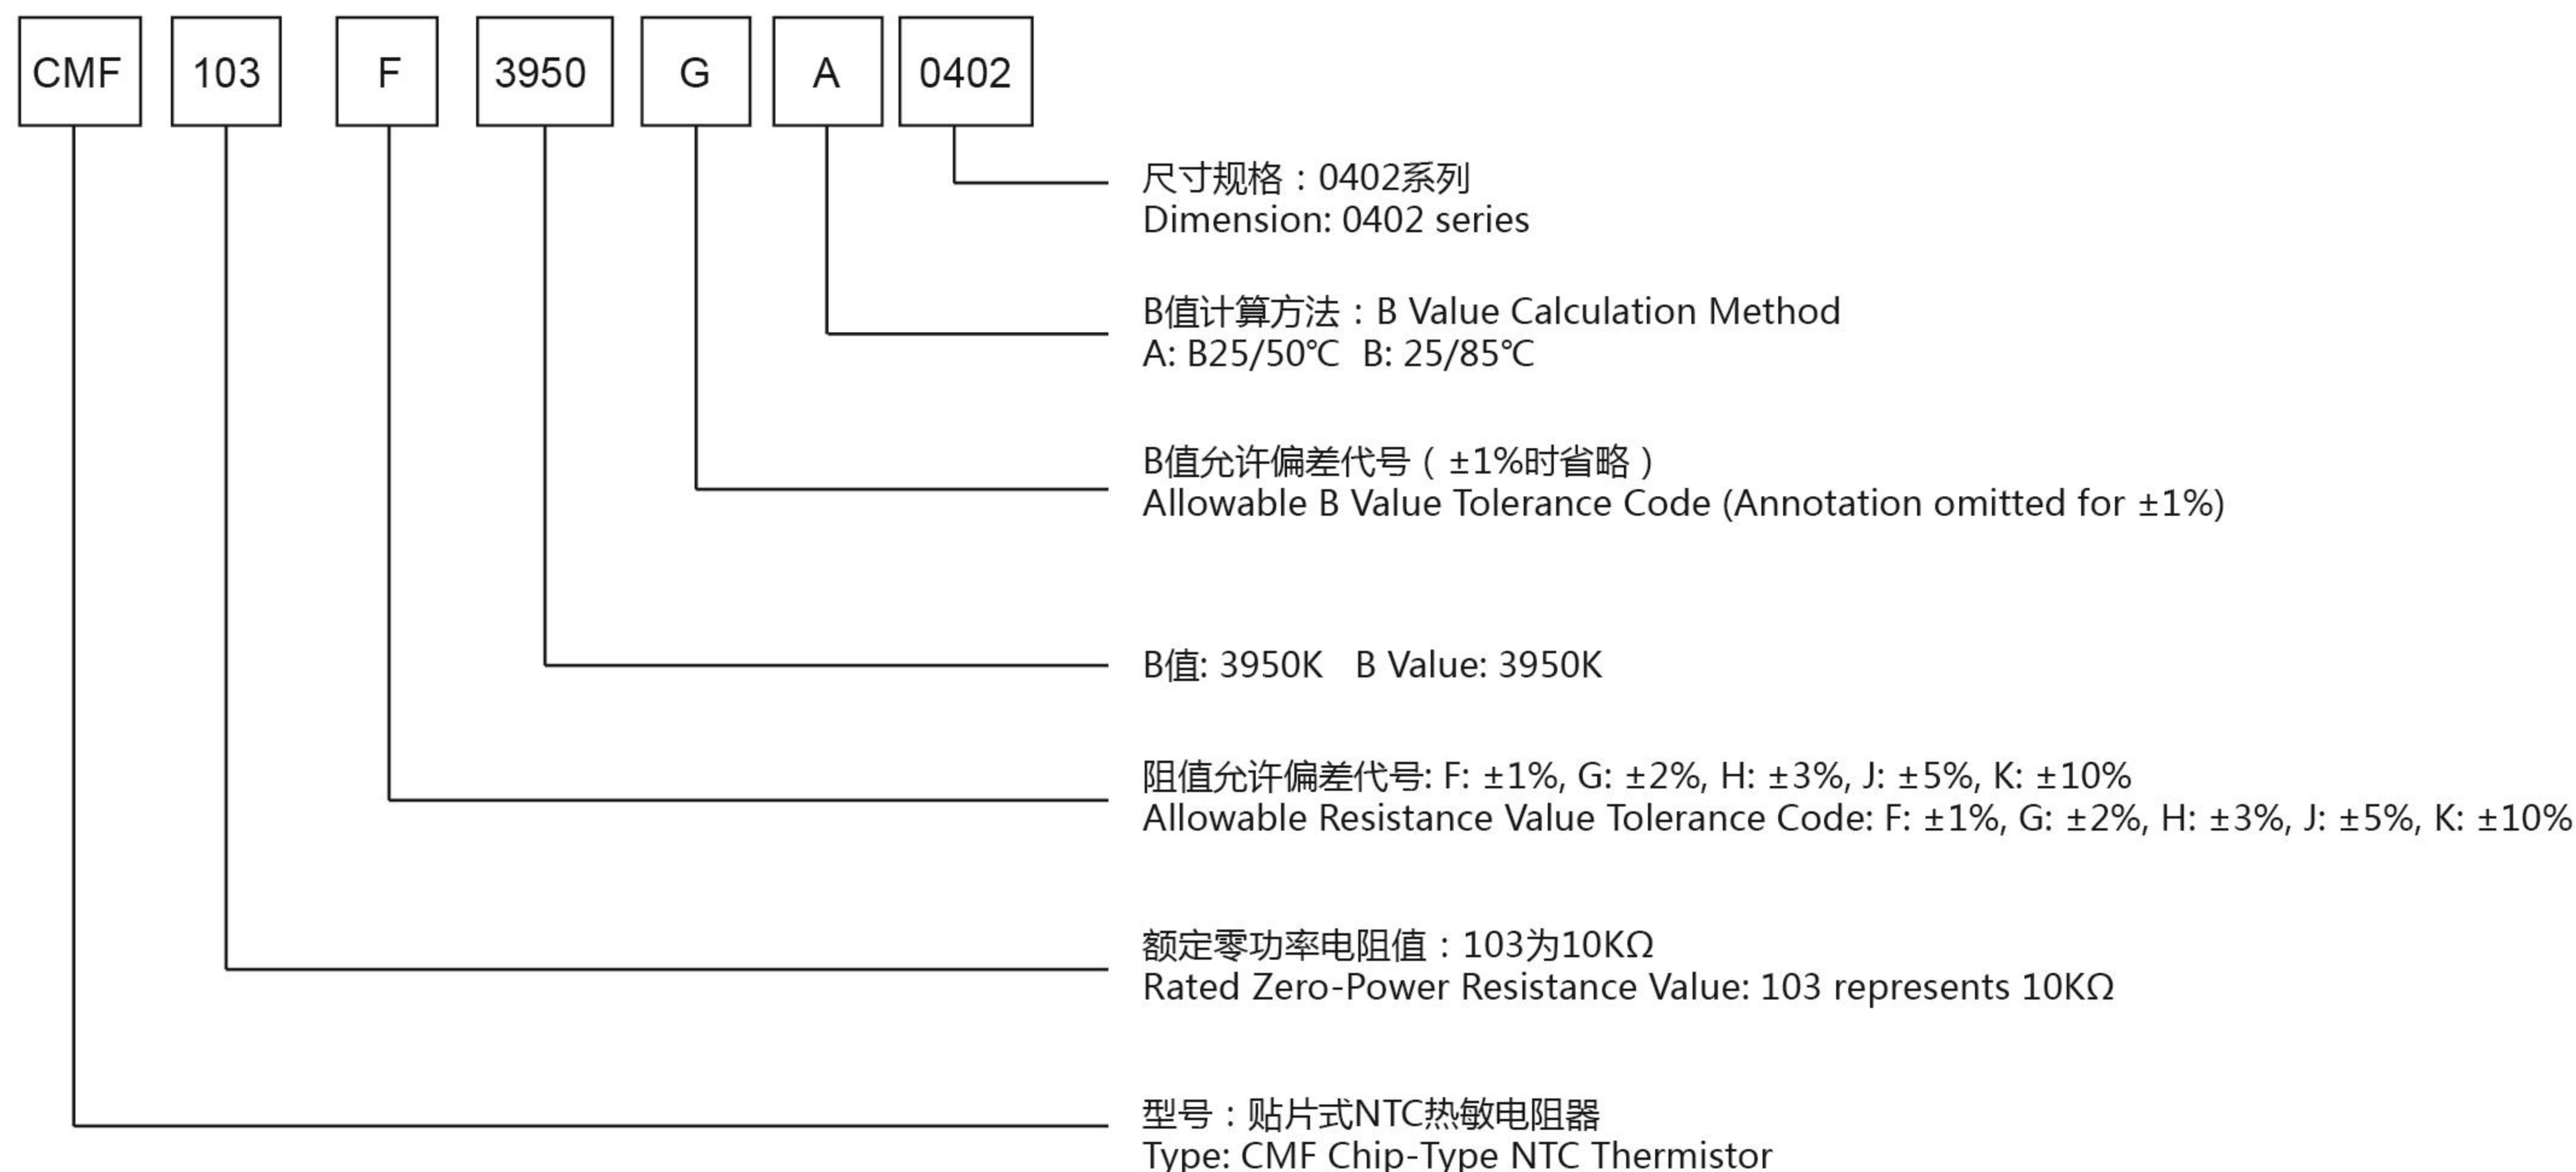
CMF 103 F 3950 G A 0402

尺寸规格：0402系列
Dimension: 0402 series

B值计算方法：B Value Calculation Method
A: B25/50℃ B: 25/85℃

B值允许偏差代号（±1%时省略）
Allowable B Value Tolerance Code (Annotation omitted for ±1%)

B值: 3950K B Value: 3950K

阻值允许偏差代号: F: ±1%, G: ±2%, H: ±3%, J: ±5%, K: ±10%
Allowable Resistance Value Tolerance Code: F: ±1%, G: ±2%, H: ±3%, J: ±5%, K: ±10%

额定零功率电阻值：103为10KΩ
Rated Zero-Power Resistance Value: 103 represents 10KΩ

型号：贴片式NTC热敏电阻器
Type: CMF Chip-Type NTC Thermistor